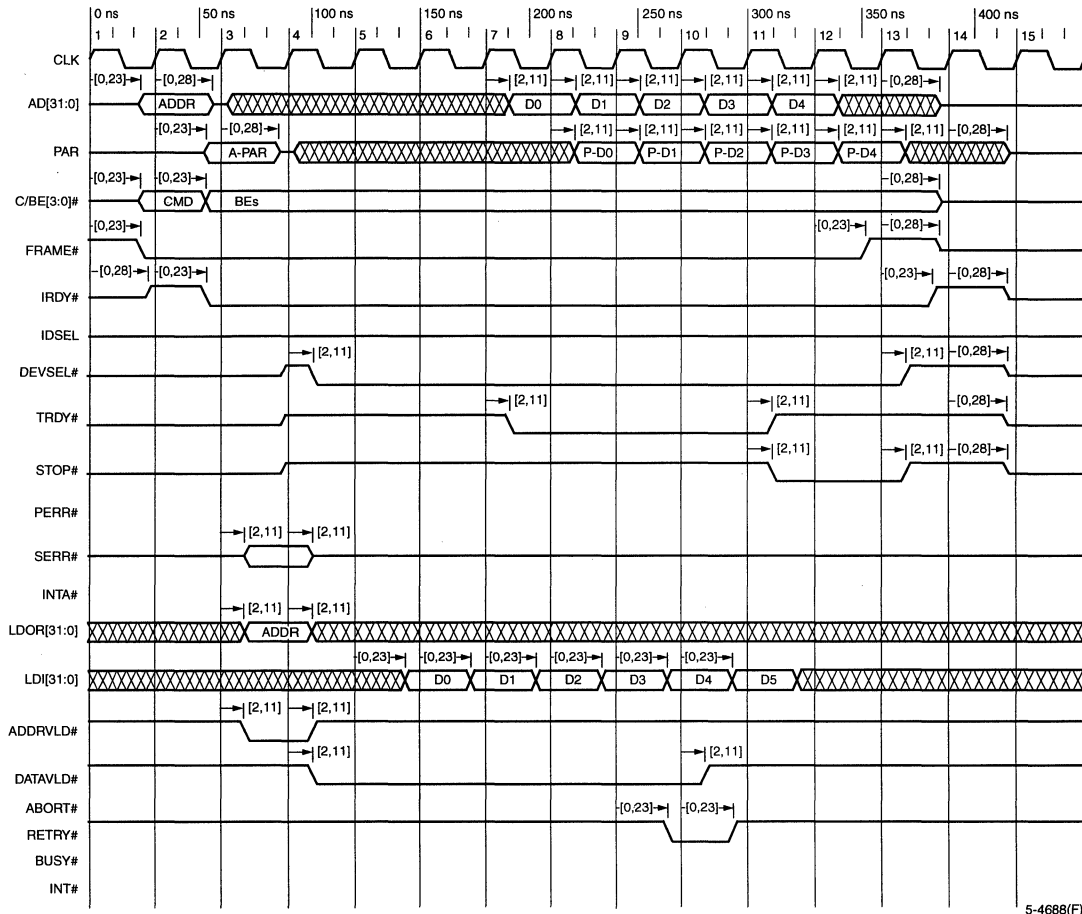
0 ns 50 ns 100 ns 150 ns 200 ns 250 ns 300 ns 350 ns 400 ns
1 2 3 4 5 6 7 8 9 10 11 12 13 14 15

CLK
[0,23] [0,28] [2,11] [2,11] [2,11] [2,11] [2,11] [2,11] [0,28]
AD[31:0] ADDR D0 D1 D2 D3 D4
[0,23] [0,28] [2,11] [2,11] [2,11] [2,11] [2,11] [2,11] [0,28]
PAR A-PAR P-D0 P-D1 P-D2 P-D3 P-D4
[0,23] [0,23] [0,28]
C/BE[3:0]# CMD BEs
[0,23] [0,23] [0,28]
FRAME#
[0,28] [0,23] [0,23] [0,28]
IRDY#
IDSEL
[2,11] [2,11] [0,28]
DEVSEL#
[2,11] [2,11] [0,28]
TRDY#
[2,11] [2,11] [0,28]
STOP#
PERR#
[2,11] [2,11]
SERR#
INTA#
[2,11] [2,11]
LDOR[31:0] ADDR
[0,23] [0,23] [0,23] [0,23] [0,23] [0,23]
LDI[31:0] D0 D1 D2 D3 D4 D5
[2,11] [2,11]
ADDRVLD#
[2,11] [2,11]
DATAVLD#
ABORT#
[0,23] [0,23]
RETRY#
BUSY#
INT#
5-4688(F)